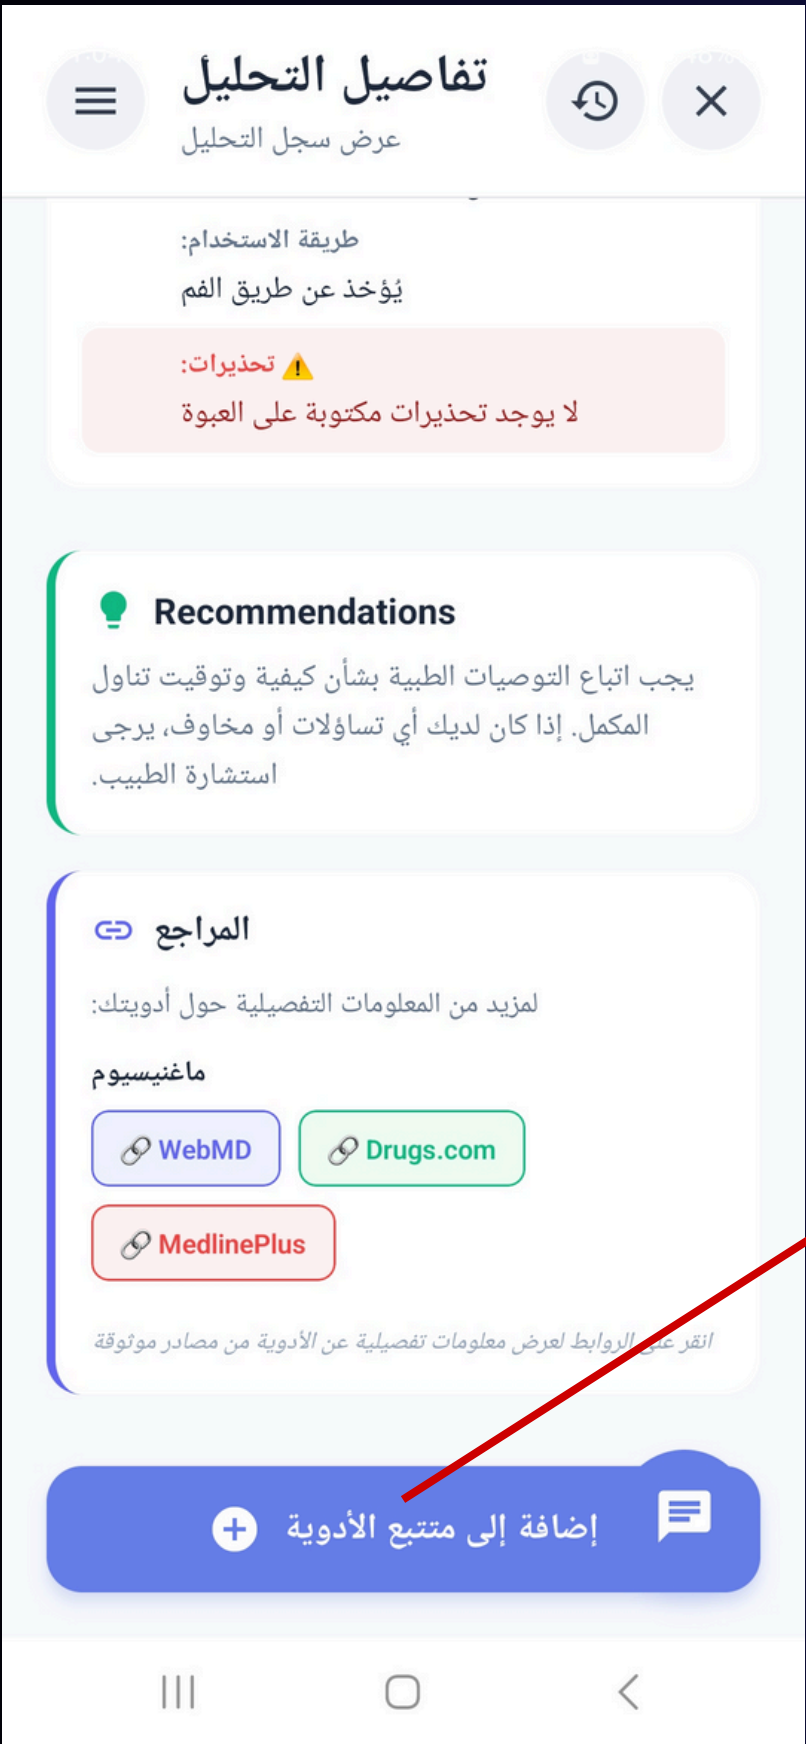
تفاصيل التحليل
عرض سجل التحليل

طريقة الاستخدام:
يُؤخذ عن طريق الفم

تحذيرات:
لا يوجد تحذيرات مكتوبة على العبوة

Recommendations
يجب اتباع التوصيات الطبية بشأن كيفية وتوقيت تناول المكمل. إذا كان لديك أي تساؤلات أو مخاوف، يرجى استشارة الطبيب.

المراجع
لمزيد من المعلومات التفصيلية حول أدويتك:
ماغنيسيوم
WebMD
Drugs.com
MedlinePlus
انقر على الروابط لعرض معلومات تفصيلية عن الأدوية من مصادر موثوقة

إضافة إلى متتبع الأدوية